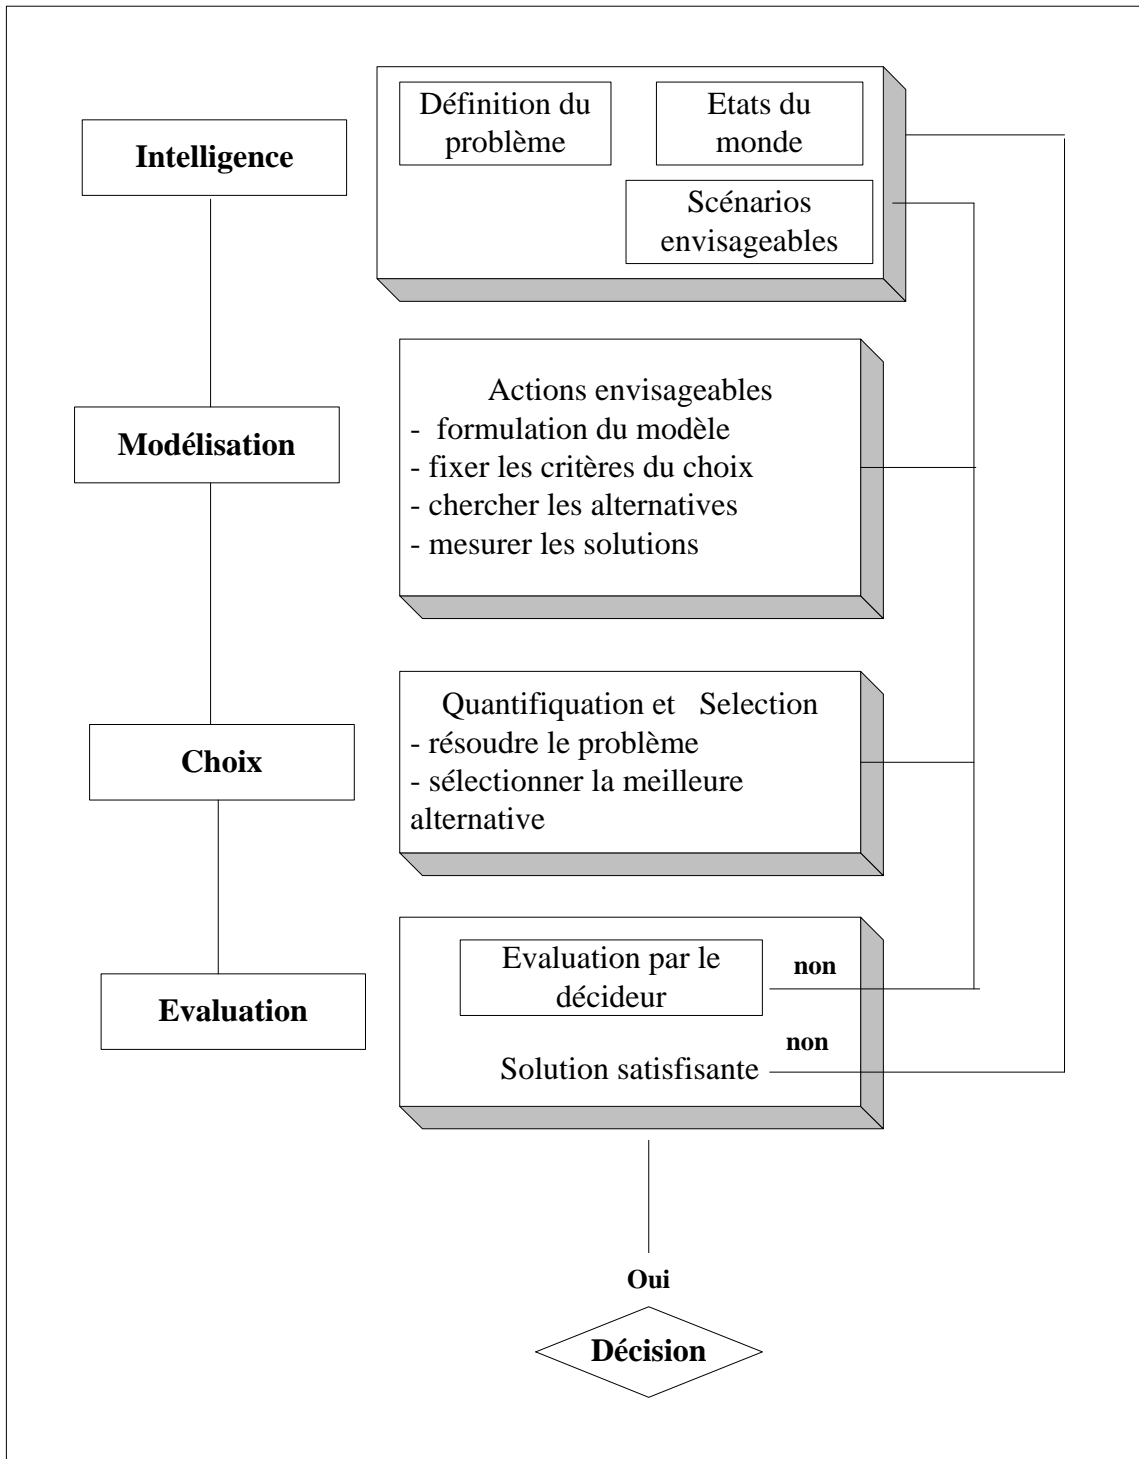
Intelligence

Définition du problème

Etats du monde

Scénarios envisageables

Modélisation

Actions envisageables
- formulation du modèle
- fixer les critères du choix
- chercher les alternatives
- mesurer les solutions

Choix

Quantifiquation et Selection
- résoudre le problème
- sélectionner la meilleure alternative

Evaluation

Evaluation par le décideur

non

non

Solution satisfisante

Oui

Décision